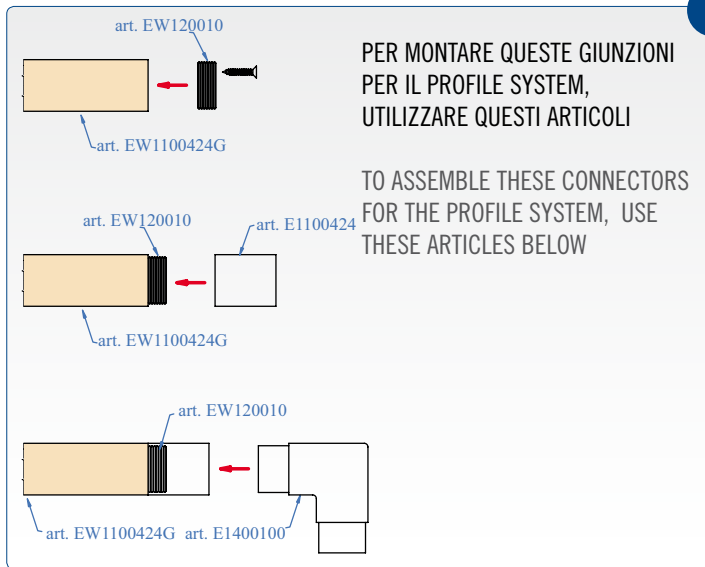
art. EW120010

art. EW1100424G

PER MONTARE QUESTE GIUNZIONI PER IL PROFILE SYSTEM, UTILIZZARE QUESTI ARTICOLI

TO ASSEMBLE THESE CONNECTORS FOR THE PROFILE SYSTEM, USE THESE ARTICLES BELOW

art. EW120010

art. E1100424

art. EW1100424G

art. EW120010

art. EW1100424G

art. E1400100